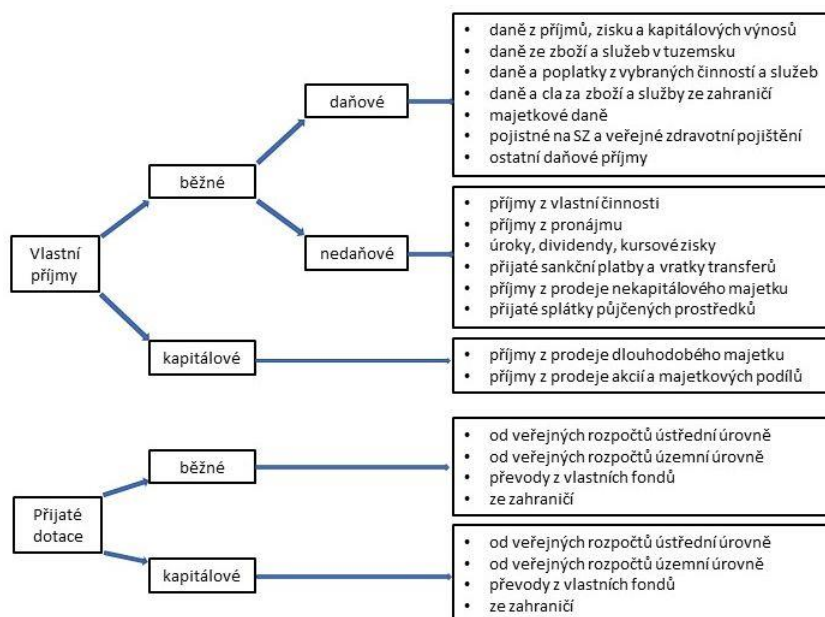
Vlastní příjmy

běžné

daňové

- daně z příjmů, zisku a kapitálových výnosů
- daně ze zboží a služeb v tuzemsku
- daně a poplatky z vybraných činností a služeb
- daně a cla za zboží a služby ze zahraničí
- majetkové daně
- pojistné na SZ a veřejné zdravotní pojištění
- ostatní daňové příjmy

nedaňové

- příjmy z vlastní činnosti
- příjmy z pronájmu
- úroky, dividendy, kursové zisky
- přijaté sankční platby a vratky transferů
- příjmy z prodeje nekapitálového majetku
- přijaté splátky půjčených prostředků

kapitálové

- příjmy z prodeje dlouhodobého majetku
- příjmy z prodeje akcií a majetkových podílů

Přijaté dotace

běžné

- od veřejných rozpočtů ústřední úrovně
- od veřejných rozpočtů územní úrovně
- převody z vlastních fondů
- ze zahraničí

kapitálové

- od veřejných rozpočtů ústřední úrovně
- od veřejných rozpočtů územní úrovně
- převody z vlastních fondů
- ze zahraničí